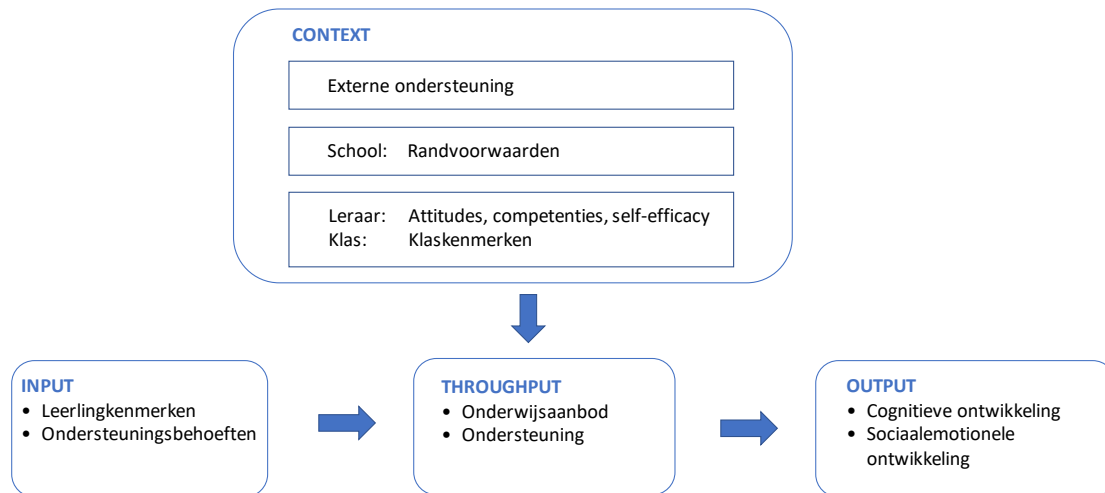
CONTEXT

Externe ondersteuning

School: Randvoorwaarden

Leraar: Attitudes, competenties, self-efficacy
Klas: Klaskenmerken

INPUT
• Leerlingkenmerken
• Ondersteuningsbehoeften

THROUGHPUT
• Onderwijsaanbod
• Ondersteuning

OUTPUT
• Cognitieve ontwikkeling
• Sociaalemotionele ontwikkeling